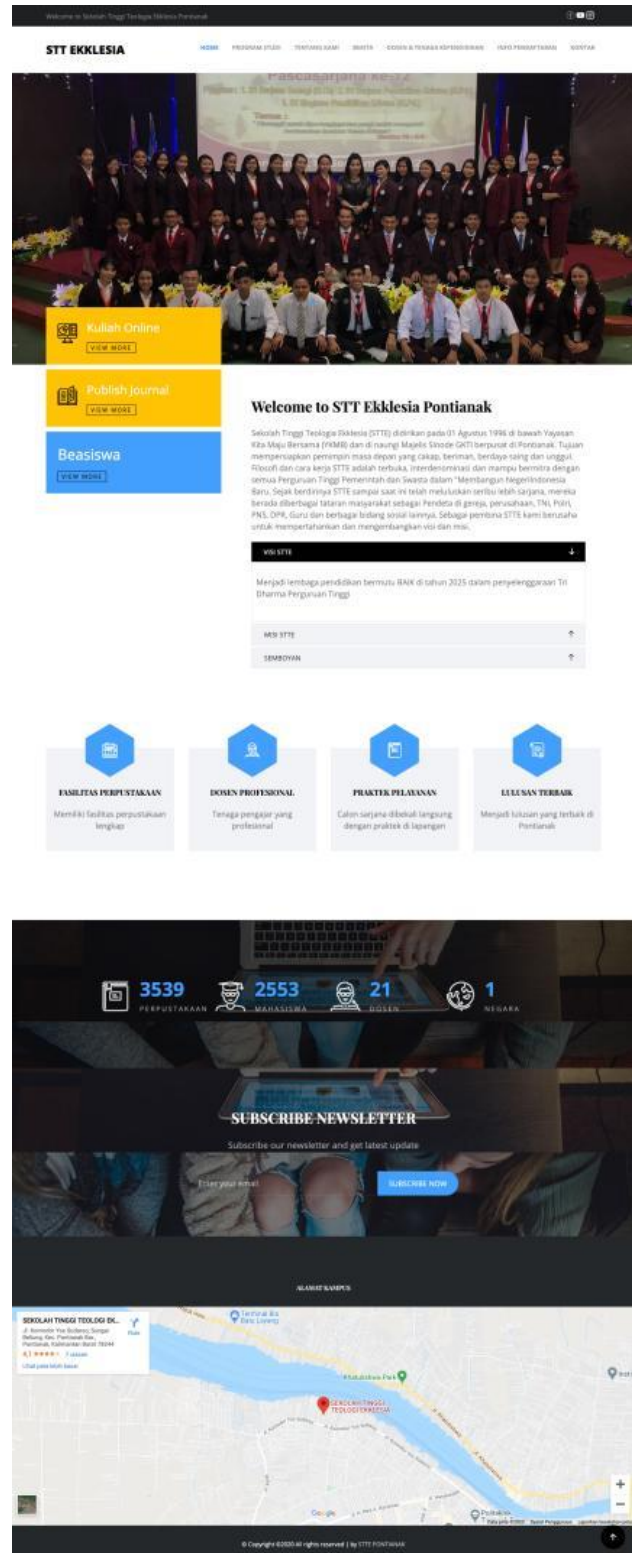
Welcome to Sekolah Tinggi Teologia Ekklesia Pontianak

STT EKKLESIA

HOME PROGRAM STUDI TENTANG KAMI BERITA DOSEN & TENAGA KEPENDIDIKAN INFO PENDAFTARAN KONTAK

Pascasarjana ke-22

Kuliah Online
VIEW MORE

Publish Journal
VIEW MORE

Beasiswa
VIEW MORE

Welcome to STT Ekklesia Pontianak

Sekolah Tinggi Teologia Ekklesia (STTE) didirikan pada 01 Agustus 1996 di bawah Yayasan Kita Maju Bersama (YKMB) dan di naungi Majelis Sinode GKTI berpusat di Pontianak. Tujuan mempersiapkan pemimpin masa depan yang cakap, beriman, berdaya saing dan unggul. Filosofi dan cara kerja STTE adalah terbuka, interdenominasi dan mampu bermitra dengan semua Perguruan Tinggi Pemerintah dan Swasta dalam "Membangun NegeriIndonesia Baru. Sejak berdirinya STTE sampai saat ini telah meluluskan seribu lebih sarjana, mereka berada diberbagai tataran masyarakat sebagai Pendeta di gereja, perusahaan, TNI, Polri, PNS, DPR, Guru dan berbagai bidang sosial lainnya. Sebagai pembina STTE kami berusaha untuk mempertahankan dan mengembangkan visi dan misi.

VISI STTE

Menjadi lembaga pendidikan bermutu BAIK di tahun 2025 dalam penyelenggaraan Tri Dharma Perguruan Tinggi

MISI STTE

SEMBOYAN

FASILITAS PERPUSTAKAAN
Memiliki fasilitas perpustakaan lengkap

DOSEN PROFESIONAL
Tenaga pengajar yang profesional

PRAKTEK PELAYANAN
Calon sarjana dibekali langsung dengan praktek di lapangan

LULUSAN TERBAIK
Menjadi lulusan yang terbaik di Pontianak

3539 PERPUSTAKAAN
2553 MAHASISWA
21 DOSEN
1 NEGARA

SUBSCRIBE NEWSLETTER
Subscribe our newsletter and get latest update

Enter your email
SUBSCRIBE NOW

ALAMAT KAMPUS

SEKOLAH TINGGI TEOLOGI EK...
Jl. Komodor Yos Sudarso, Sungai Beliung, Kec. Pontianak Bar., Pontianak, Kalimantan Barat 78244
4,3 ★★★★☆ 7 ulasan
Lihat peta lebih besar
Rute

SEKOLAH TINGGI TEOLOGI EKKLESIA

Google

© Copyright ©2020 All rights reserved | by STTE PONTIANAK